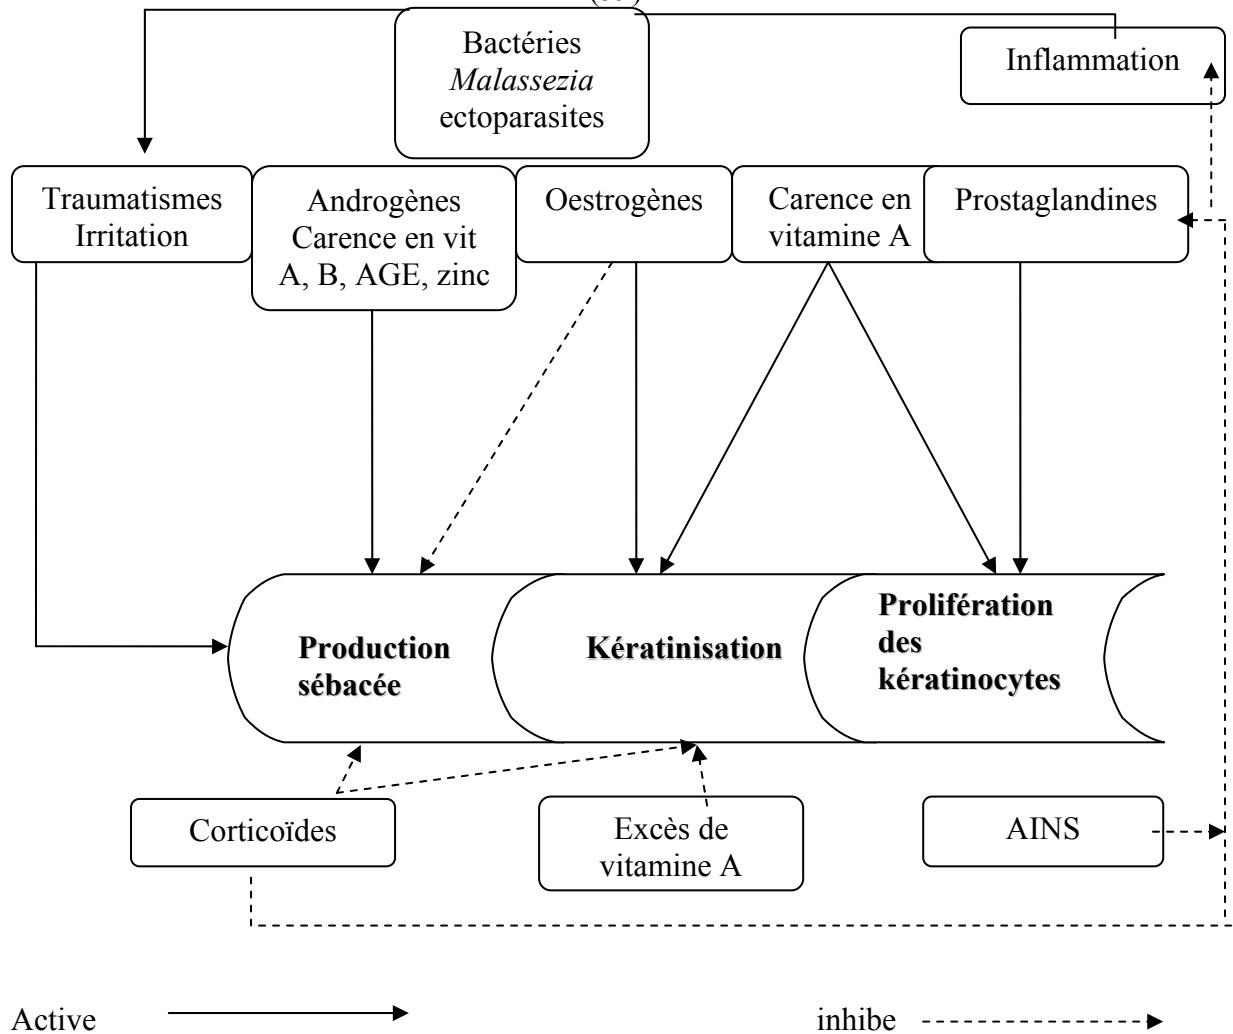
Bactéries
*Malassezia*
ectoparasites

Inflammation

Traumatismes
Irritation

Androgènes
Carence en vit
A, B, AGE, zinc

Oestrogènes

Carence en
vitamine A

Prostaglandines

**Production sébacée**

**Kératinisation**

**Prolifération des kératinocytes**

Corticoïdes

Excès de
vitamine A

AINS

Active

inhibe